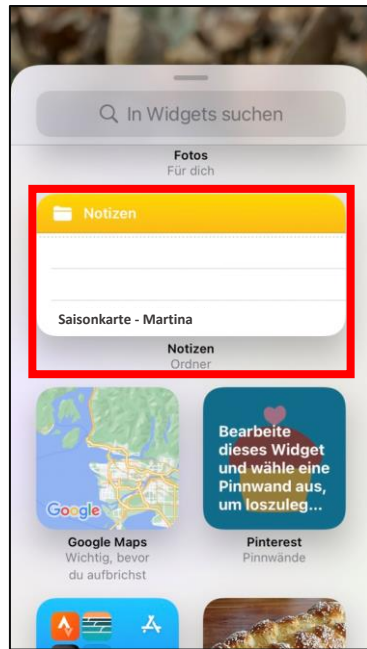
In Widgets suchen

Fotos
Für dich

Notizen

Saisonkarte - Martina

Notizen
Ordner

Google

Google Maps
Wichtig, bevor du aufbrichst

Bearbeite dieses Widget und wähle eine Pinnwand aus, um loszuleg...

Pinterest
Pinnwände